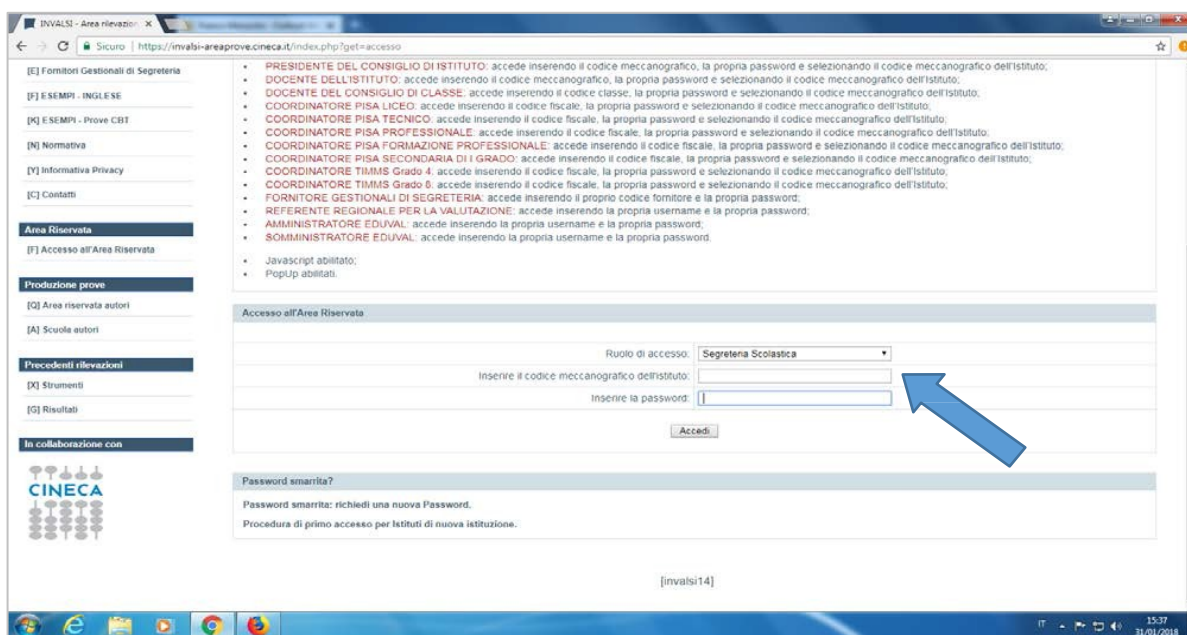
INVALSI - Area rilevazion ×

Sicuro | https://invalsi-areaprove.cineca.it/index.php?get=accesso

[E] Fornitori Gestionali di Segreteria

[F] ESEMPI - INGLESE

[K] ESEMPI - Prove CBT

[N] Normativa

[Y] Informativa Privacy

[C] Contatti

Area Riservata

[F] Accesso all'Area Riservata

Produzione prove

[Q] Area riservata autori

[A] Scuole autori

Precedenti rilevazioni

[X] Strumenti

[G] Risultati

In collaborazione con

CINECA

- PRESIDENTE DEL CONSIGLIO DI ISTITUTO: accede inserendo il codice meccanografico, la propria password e selezionando il codice meccanografico dell'Istituto;
- DOCENTE DELL'ISTITUTO: accede inserendo il codice meccanografico, la propria password e selezionando il codice meccanografico dell'Istituto;
- DOCENTE DEL CONSIGLIO DI CLASSE: accede inserendo il codice classe, la propria password e selezionando il codice meccanografico dell'Istituto;
- COORDINATORE PISA LICEO: accede inserendo il codice fiscale, la propria password e selezionando il codice meccanografico dell'Istituto;
- COORDINATORE PISA TECNICO: accede inserendo il codice fiscale, la propria password e selezionando il codice meccanografico dell'Istituto;
- COORDINATORE PISA PROFESSIONALE: accede inserendo il codice fiscale, la propria password e selezionando il codice meccanografico dell'Istituto;
- COORDINATORE PISA FORMAZIONE PROFESSIONALE: accede inserendo il codice fiscale, la propria password e selezionando il codice meccanografico dell'Istituto;
- COORDINATORE PISA SECONDARIA DI I GRADO: accede inserendo il codice fiscale, la propria password e selezionando il codice meccanografico dell'Istituto;
- COORDINATORE TIMMS Grado 4: accede inserendo il codice fiscale, la propria password e selezionando il codice meccanografico dell'Istituto;
- COORDINATORE TIMMS Grado 8: accede inserendo il codice fiscale, la propria password e selezionando il codice meccanografico dell'Istituto;
- FORNITORE GESTIONALI DI SEGRETERIA: accede inserendo il proprio codice fornitore e la propria password;
- REFERENTE REGIONALE PER LA VALUTAZIONE: accede inserendo la propria username e la propria password;
- AMMINISTRATORE EDUVAL: accede inserendo la propria username e la propria password;
- SOMMINISTRATORE EDUVAL: accede inserendo la propria username e la propria password.

- Javascript abilitato;
- PopUp abilitati.

Accesso all'Area Riservata

Ruolo di accesso: Segreteria Scolastica

Inserire il codice meccanografico dell'Istituto:

Inserire la password:

Accedi

Password smarrita?

Password smarrita: richiedi una nuova Password.

Procedura di primo accesso per Istituti di nuova istituzione.

[invalsi14]

IT 15:37 31/01/2018